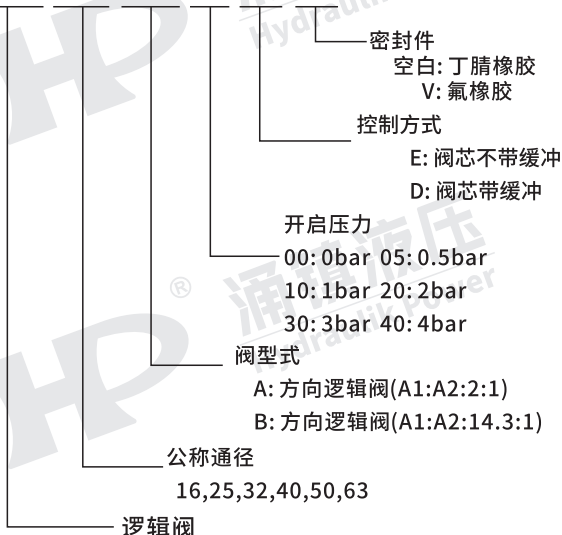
密封件
空白: 丁腈橡胶
V: 氟橡胶

控制方式
E: 阀芯不带缓冲
D: 阀芯带缓冲

开启压力
00: 0bar 05: 0.5bar
10: 1bar 20: 2bar
30: 3bar 40: 4bar

阀型式
A: 方向逻辑阀(A1:A2:2:1)
B: 方向逻辑阀(A1:A2:14.3:1)

公称通径
16,25,32,40,50,63

逻辑阀

HP ® 涌镇液压 Hydraulic Power